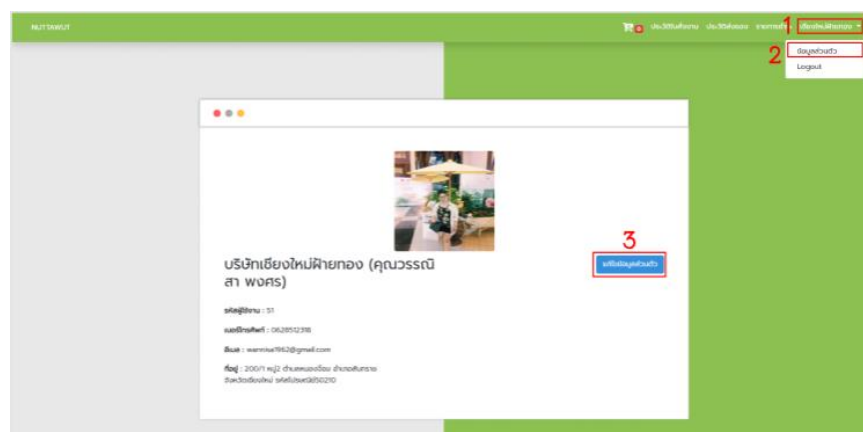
NUTTAWUT

0 ประวัติสั่งงาน ประวัติส่งของ รายการสั่ง 1 เชียงใหม่ฝ้ายทอง

2 ข้อมูลส่วนตัว
Logout

บริษัทเชียงใหม่ฝ้ายทอง (คุณวรรณิสา พงศร)

3 แก้ไขข้อมูลส่วนตัว

รหัสผู้ใช้งาน : 51

เบอร์โทรศัพท์ : 0628512318

อีเมล : wannisa1962@gmail.com

ที่อยู่ : 200/1 หมู่2 ตำบลหนองจ๊อม อำเภอสันทราย จังหวัดเชียงใหม่ รหัสไปรษณีย์50210